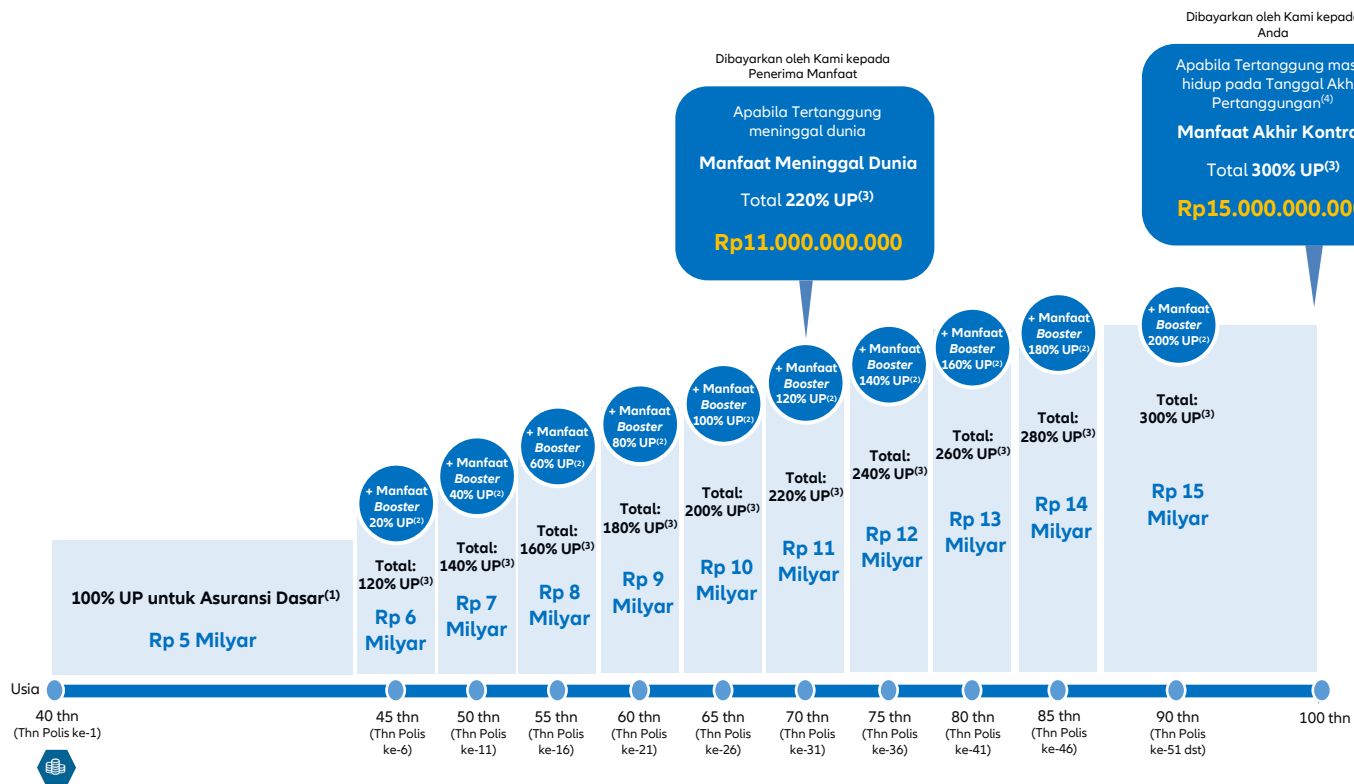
Dibayarkan oleh Kami kepad Anda

Apabila Tertanggung mas hidup pada Tanggal Akh Pertanggungan$^{(4)}$

Manfaat Akhir Kontr

Total 300% UP$^{(3)}$

Rp15.000.000.00

Dibayarkan oleh Kami kepada Penerima Manfaat

Apabila Tertanggung meninggal dunia

Manfaat Meninggal Dunia

Total 220% UP$^{(3)}$

Rp11.000.000.000

100% UP untuk Asuransi Dasar$^{(1)}$

Rp 5 Milyar

+ Manfaat Booster 20% UP$^{(2)}$

Total: 120% UP$^{(3)}$

Rp 6 Milyar

+ Manfaat Booster 40% UP$^{(2)}$

Total: 140% UP$^{(3)}$

Rp 7 Milyar

+ Manfaat Booster 60% UP$^{(2)}$

Total: 160% UP$^{(3)}$

Rp 8 Milyar

+ Manfaat Booster 80% UP$^{(2)}$

Total: 180% UP$^{(3)}$

Rp 9 Milyar

+ Manfaat Booster 100% UP$^{(2)}$

Total: 200% UP$^{(3)}$

Rp 10 Milyar

+ Manfaat Booster 120% UP$^{(2)}$

Total: 220% UP$^{(3)}$

Rp 11 Milyar

+ Manfaat Booster 140% UP$^{(2)}$

Total: 240% UP$^{(3)}$

Rp 12 Milyar

+ Manfaat Booster 160% UP$^{(2)}$

Total: 260% UP$^{(3)}$

Rp 13 Milyar

+ Manfaat Booster 180% UP$^{(2)}$

Total: 280% UP$^{(3)}$

Rp 14 Milyar

+ Manfaat Booster 200% UP$^{(2)}$

Total: 300% UP$^{(3)}$

Rp 15 Milyar

Usia

40 thn (Thn Polis ke-1)

45 thn (Thn Polis ke-6)

50 thn (Thn Polis ke-11)

55 thn (Thn Polis ke-16)

60 thn (Thn Polis ke-21)

65 thn (Thn Polis ke-26)

70 thn (Thn Polis ke-31)

75 thn (Thn Polis ke-36)

80 thn (Thn Polis ke-41)

85 thn (Thn Polis ke-46)

90 thn (Thn Polis ke-51 dst)

100 thn